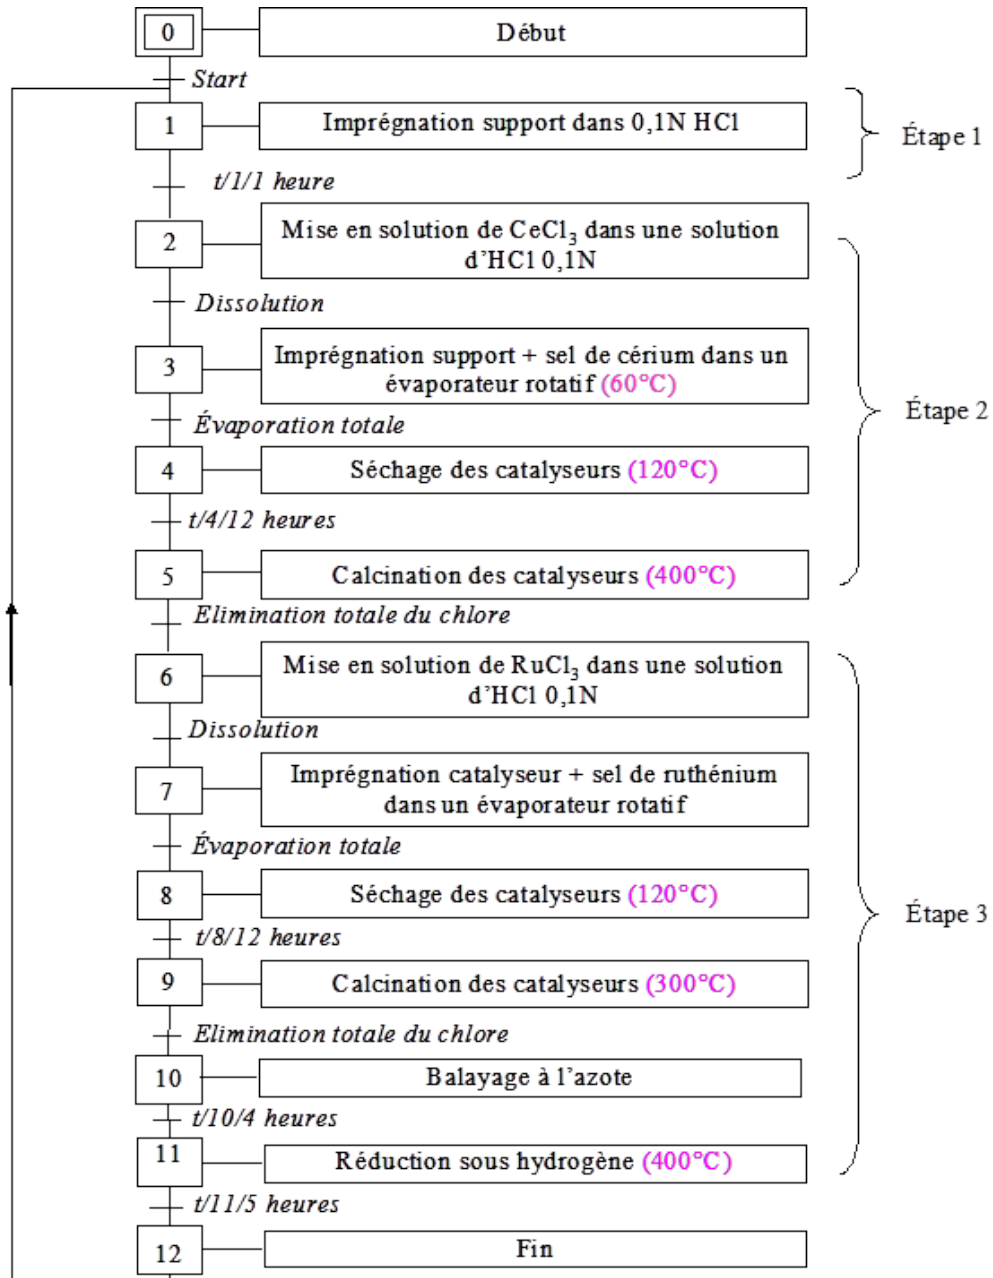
0 Début

Start

1 Imprégnation support dans 0,1N HCl

Étape 1

t/1/1 heure

2 Mise en solution de $CeCl_3$ dans une solution d'HCl 0,1N

Dissolution

3 Imprégnation support + sel de cérium dans un évaporateur rotatif (60°C)

Évaporation totale

4 Séchage des catalyseurs (120°C)

t/4/12 heures

5 Calcination des catalyseurs (400°C)

Étape 2

Elimination totale du chlore

6 Mise en solution de $RuCl_3$ dans une solution d'HCl 0,1N

Dissolution

7 Imprégnation catalyseur + sel de ruthénium dans un évaporateur rotatif

Évaporation totale

8 Séchage des catalyseurs (120°C)

t/8/12 heures

9 Calcination des catalyseurs (300°C)

Elimination totale du chlore

10 Balayage à l'azote

t/10/4 heures

11 Réduction sous hydrogène (400°C)

Étape 3

t/11/5 heures

12 Fin